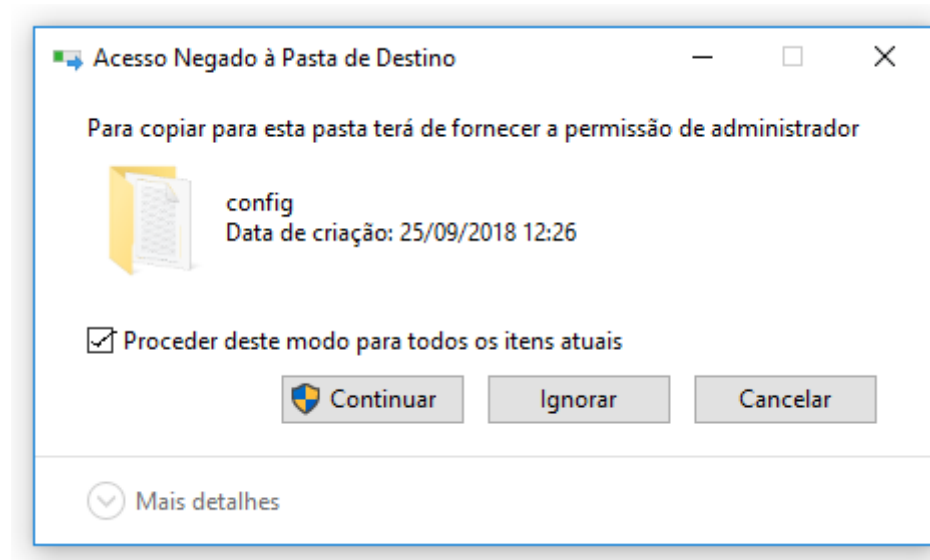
Acesso Negado à Pasta de Destino

Para copiar para esta pasta terá de fornecer a permissão de administrador

config
Data de criação: 25/09/2018 12:26

Proceder deste modo para todos os itens atuais

Continuar Ignorar Cancelar

Mais detalhes